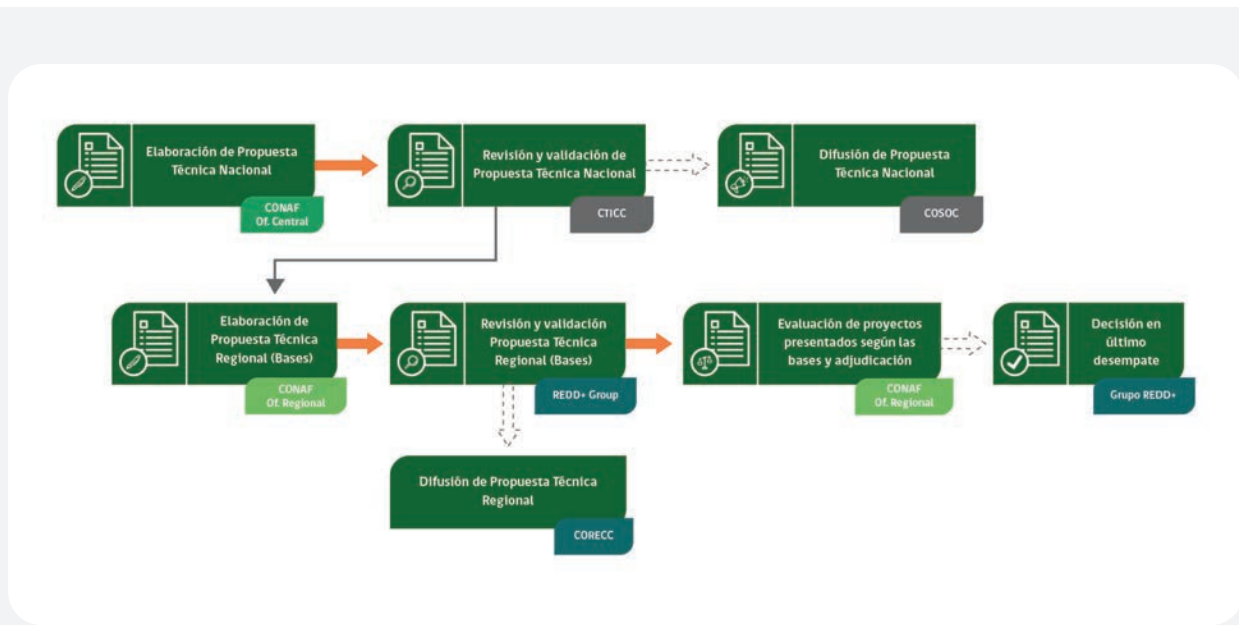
Elaboración de Propuesta Técnica Nacional

CONAF
Of. Central

Revisión y validación de Propuesta Técnica Nacional

CTICC

Difusión de Propuesta Técnica Nacional

COSOC

Elaboración de Propuesta Técnica Regional (Bases)

CONAF
Of. Regional

Revisión y validación Propuesta Técnica Regional (Bases)

REDD+ Group

Evaluación de proyectos presentados según las bases y adjudicación

CONAF
Of. Regional

Decisión en último desempate

Grupo REDD+

Difusión de Propuesta Técnica Regional

CORECC